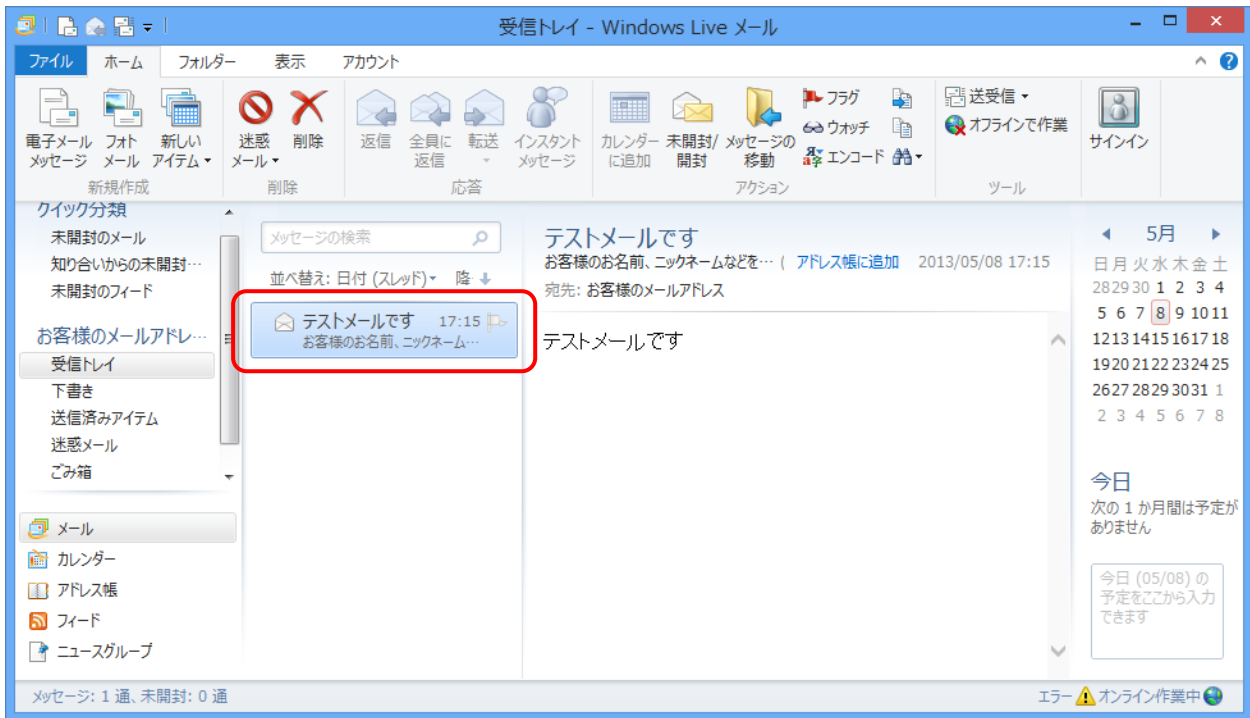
受信トレイ - Windows Live メール

ファイル　ホーム　フォルダー　表示　アカウント

電子メール メッセージ　フォト メール　新しい アイテム ▾
新規作成
迷惑 メール ▾　削除
削除
返信　全員に 返信　転送　インスタント メッセージ
応答
カレンダー に追加　未開封/ 開封　メッセージの 移動　フラグ　ウォッチ　エンコード
アクション
送受信 ▾　オフラインで作業
ツール
サインイン

クイック分類
未開封のメール
知り合いからの未開封…
未開封のフィード

お客様のメールアドレ…
受信トレイ
下書き
送信済みアイテム
迷惑メール
ごみ箱

メール
カレンダー
アドレス帳
フィード
ニュースグループ

メッセージの検索
並べ替え: 日付 (スレッド) ▾　降

テストメールです　17:15
お客様のお名前、ニックネーム…

テストメールです
お客様のお名前、ニックネームなどを… ( アドレス帳に追加　2013/05/08 17:15
宛先: お客様のメールアドレス

テストメールです

5月

| 日 | 月 | 火 | 水 | 木 | 金 | 土 |
|---|---|---|---|---|---|---|
| 28 | 29 | 30 | 1 | 2 | 3 | 4 |
| 5 | 6 | 7 | 8 | 9 | 10 | 11 |
| 12 | 13 | 14 | 15 | 16 | 17 | 18 |
| 19 | 20 | 21 | 22 | 23 | 24 | 25 |
| 26 | 27 | 28 | 29 | 30 | 31 | 1 |
| 2 | 3 | 4 | 5 | 6 | 7 | 8 |

今日
次の 1 か月間は予定がありません

今日 (05/08) の予定をここから入力できます

メッセージ: 1 通、未開封: 0 通
エラー　オンライン作業中